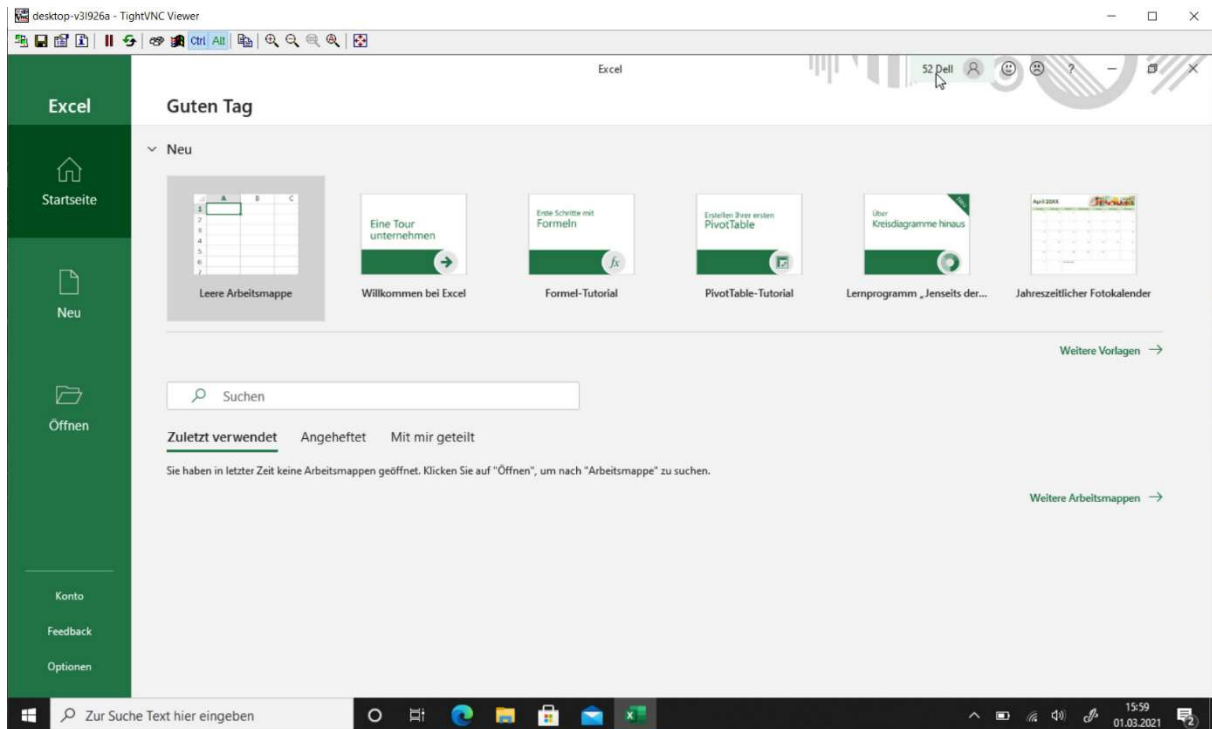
desktop-v3l926a - TightVNC Viewer

Ctrl Alt

Excel

52 Dell

Excel

Guten Tag

Startseite

Neu

Öffnen

Konto

Feedback

Optionen

Neu

A B C
1
2
3
4
5
6
7

Leere Arbeitsmappe

Eine Tour unternehmen

Willkommen bei Excel

Erste Schritte mit Formeln

Formel-Tutorial

Erstellen Ihrer ersten PivotTable

PivotTable-Tutorial

Über Kreisdiagramme hinaus

Lernprogramm „Jenseits der...

April 20XX

Jahreszeitlicher Fotokalender

Weitere Vorlagen →

Suchen

Zuletzt verwendet  Angeheftet  Mit mir geteilt

Sie haben in letzter Zeit keine Arbeitsmappen geöffnet. Klicken Sie auf "Öffnen", um nach "Arbeitsmappe" zu suchen.

Weitere Arbeitsmappen →

Zur Suche Text hier eingeben

15:59
01.03.2021

2